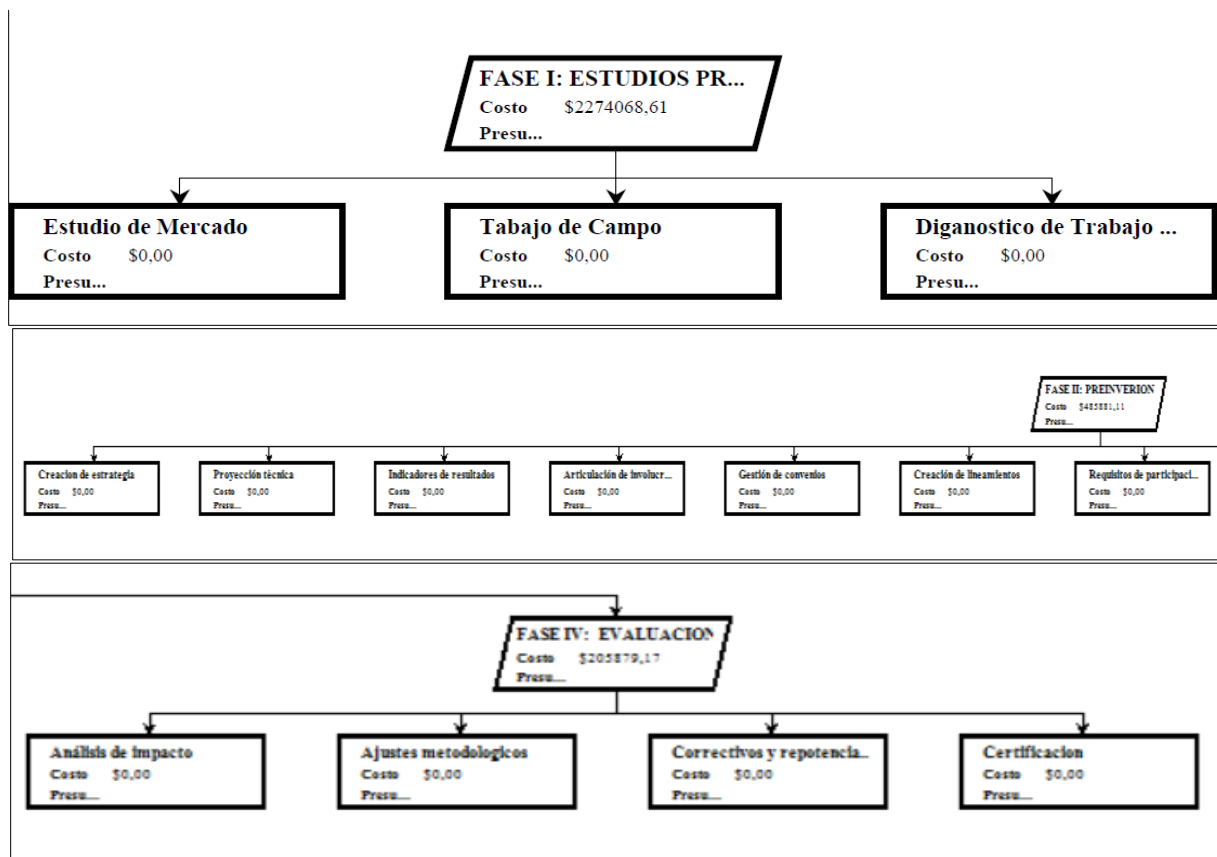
FASE I: ESTUDIOS PR...
Costo $2274068,61
Presu...

Estudio de Mercado
Costo $0,00
Presu...

Tabajo de Campo
Costo $0,00
Presu...

Diganostico de Trabajo ...
Costo $0,00
Presu...

FASE II: PREINVERION
Costo $485881,11
Presu...

Creacion de estrategia
Costo $0,00
Presu...

Proyección técnica
Costo $0,00
Presu...

Indicadores de resultados
Costo $0,00
Presu...

Articulación de involucr...
Costo $0,00
Presu...

Gestión de convenios
Costo $0,00
Presu...

Creación de lineamientos
Costo $0,00
Presu...

Requisitos de participaci...
Costo $0,00
Presu...

FASE IV: EVALUACION
Costo $205879,17
Presu...

Análisis de impacto
Costo $0,00
Presu...

Ajustes metodologicos
Costo $0,00
Presu...

Correctivos y repotencia...
Costo $0,00
Presu...

Certificacion
Costo $0,00
Presu...